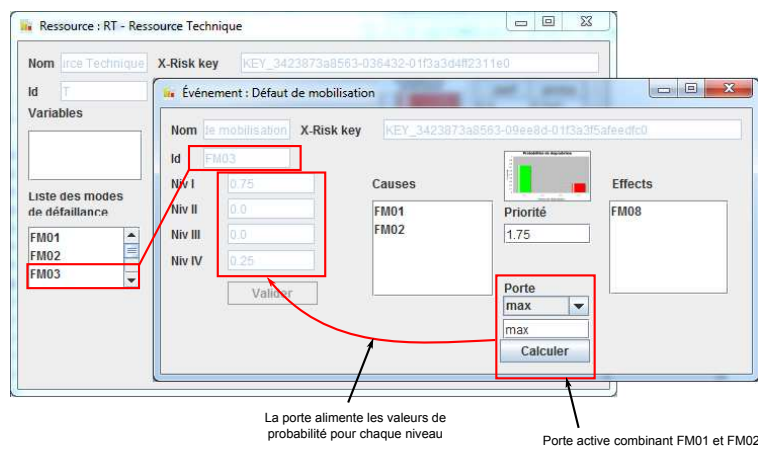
Ressource : RT - Ressource Technique

Nom urce Technique X-Risk key KEY_3423873a8563-036432-01f3a3d4ff2311e0

Id T

Variables

Liste des modes de défaillance

FM01
FM02
FM03

Événement : Défaut de mobilisation

Nom le mobilisation X-Risk key KEY_3423873a8563-09ee8d-01f3a3f5afeedfc0

Id FM03

Niv I 0.75

Niv II 0.0

Niv III 0.0

Niv IV 0.25

Valider

Causes

FM01
FM02

Probabilité par disponibilité

Priorité

1.75

Effects

FM08

Porte

max

max

Calculer

La porte alimente les valeurs de probabilité pour chaque niveau

Porte active combinant FM01 et FM02